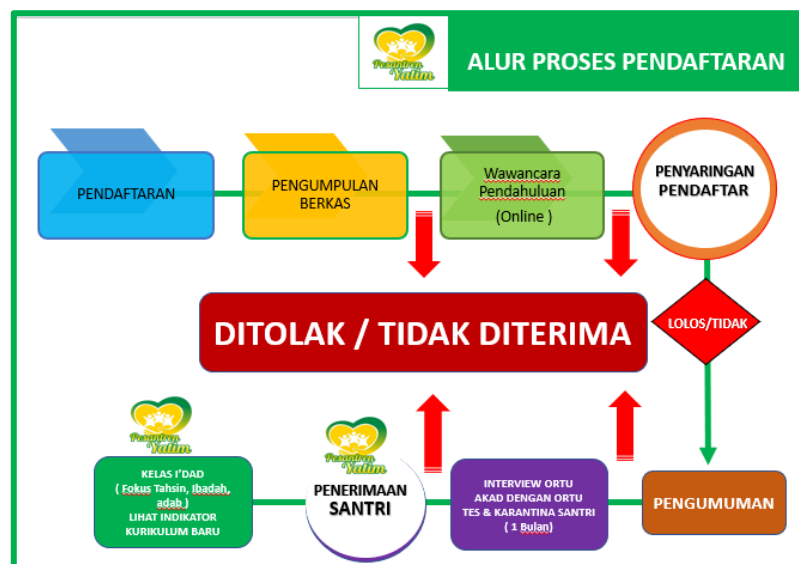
Pesantren Yatim

ALUR PROSES PENDAFTARAN

PENDAFTARAN

PENGUMPULAN BERKAS

Wawancara Pendahuluan (Online )

PENYARINGAN PENDAFTAR

DITOLAK / TIDAK DITERIMA

LOLOS/TIDAK

Pesantren Yatim

Pesantren Yatim

KELAS I'DAD ( Fokus Tahsin, Ibadah, adab ) LIHAT INDIKATOR KURIKULUM BARU

PENERIMAAN SANTRI

INTERVIEW ORTU AKAD DENGAN ORTU TES & KARANTINA SANTRI ( 1 Bulan)

PENGUMUMAN